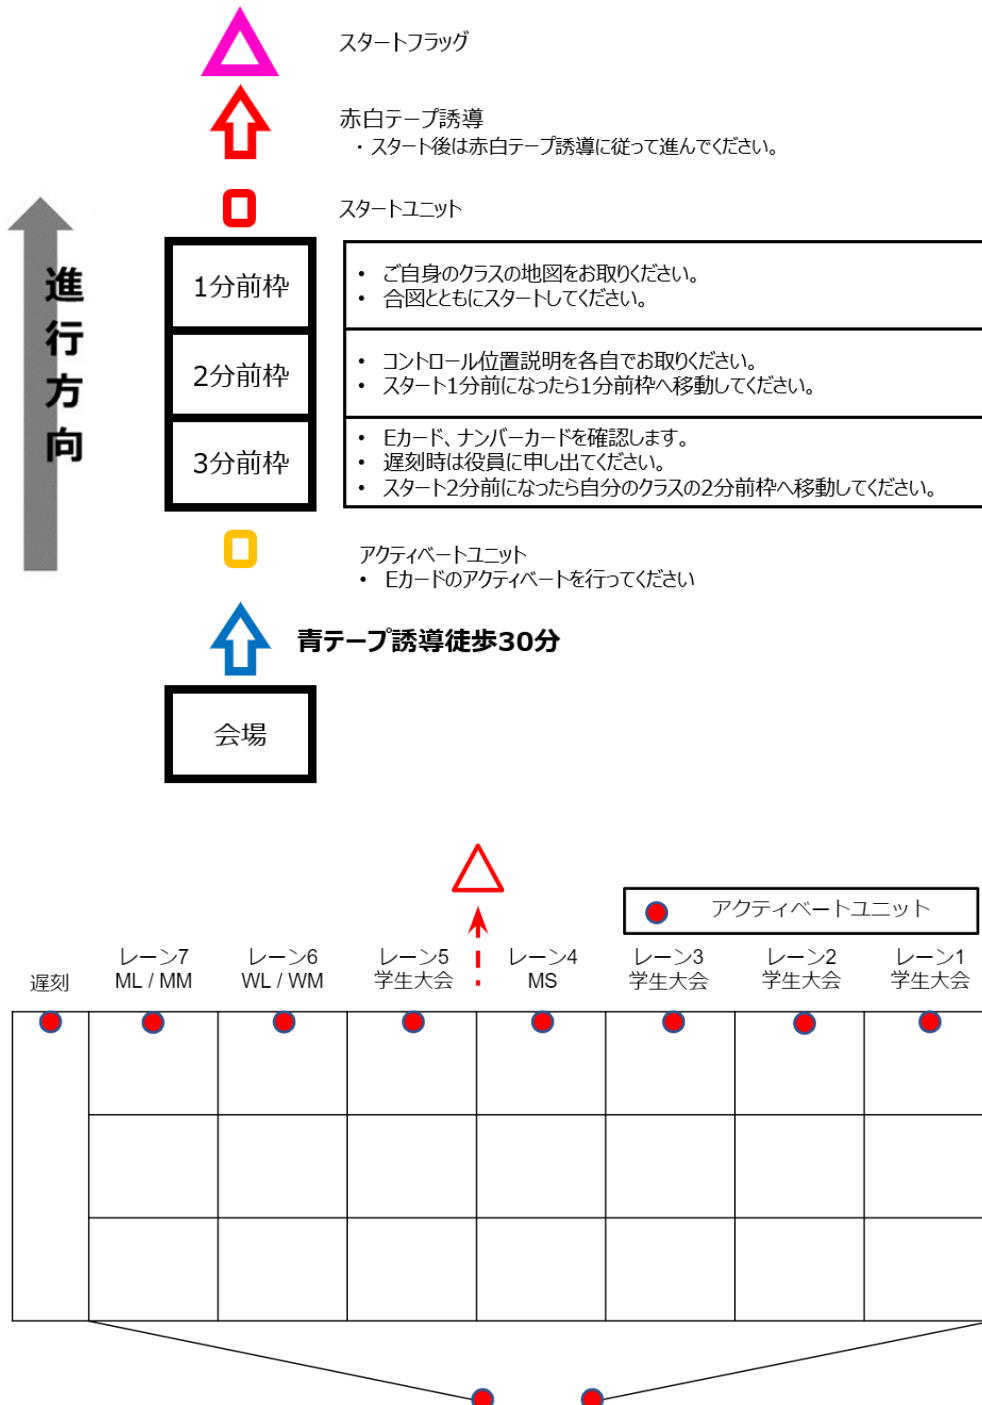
スタートフラッグ

赤白テープ誘導
・スタート後は赤白テープ誘導に従って進んでください。

スタートユニット

進行方向

1分前枠
2分前枠
3分前枠

• ご自身のクラスの地図をお取りください。
• 合図とともにスタートしてください。

• コントロール位置説明を各自でお取りください。
• スタート1分前になったら1分前枠へ移動してください。

• Eカード、ナンバーカードを確認します。
• 遅刻時は役員に申し出てください。
• スタート2分前になったら自分のクラスの2分前枠へ移動してください。

アクティベートユニット
• Eカードのアクティベートを行ってください

青テープ誘導徒歩30分

会場

アクティベートユニット

遅刻
レーン7 ML / MM
レーン6 WL / WM
レーン5 学生大会
レーン4 MS
レーン3 学生大会
レーン2 学生大会
レーン1 学生大会